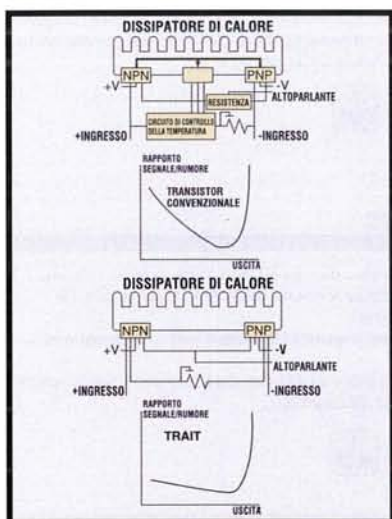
DISSIPATORE DI CALORE

NPN

PNP

+V

-V

ALTOPARLANTE

RESISTENZA

CIRCUITO DI CONTROLLO DELLA TEMPERATURA

+INGRESSO

-INGRESSO

RAPPORTO SEGNALE/RUMORE

TRANSISTOR CONVENZIONALE

USCITA

DISSIPATORE DI CALORE

NPN

PNP

+V

-V

ALTOPARLANTE

+INGRESSO

-INGRESSO

RAPPORTO SEGNALE/RUMORE

TRAIT

USCITA